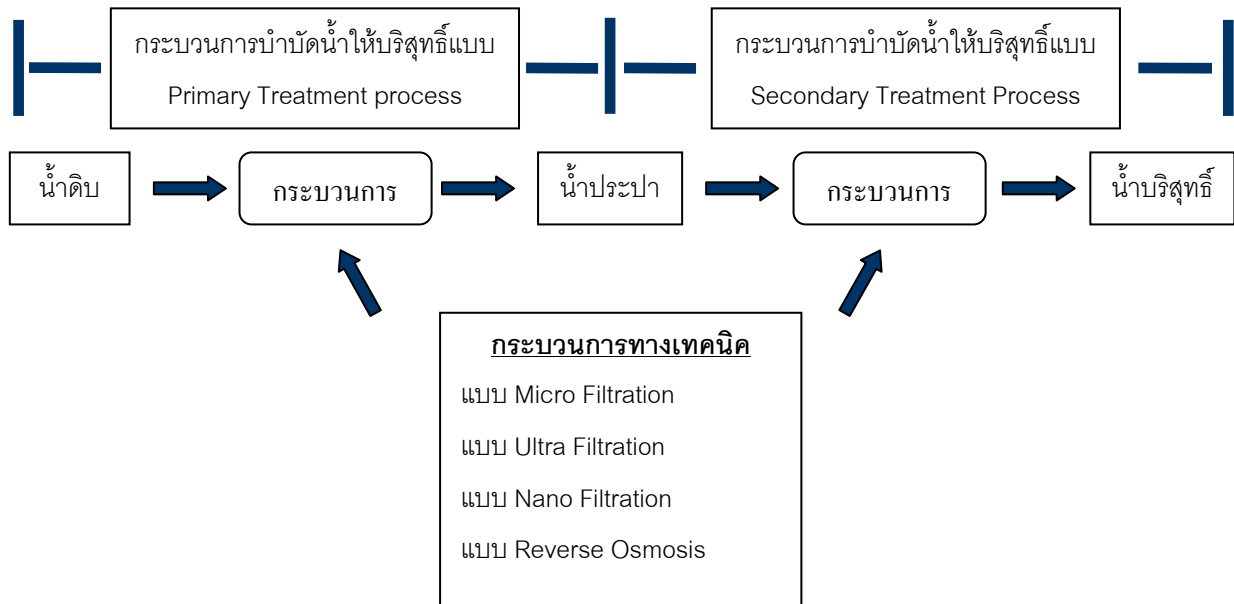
กระบวนการบำบัดน้ำให้บริสุทธิ์แบบ
Primary Treatment process

กระบวนการบำบัดน้ำให้บริสุทธิ์แบบ
Secondary Treatment Process

น้ำดิบ

กระบวนการ

น้ำประปา

กระบวนการ

น้ำบริสุทธิ์

กระบวนการทางเทคนิค

แบบ Micro Filtration

แบบ Ultra Filtration

แบบ Nano Filtration

แบบ Reverse Osmosis